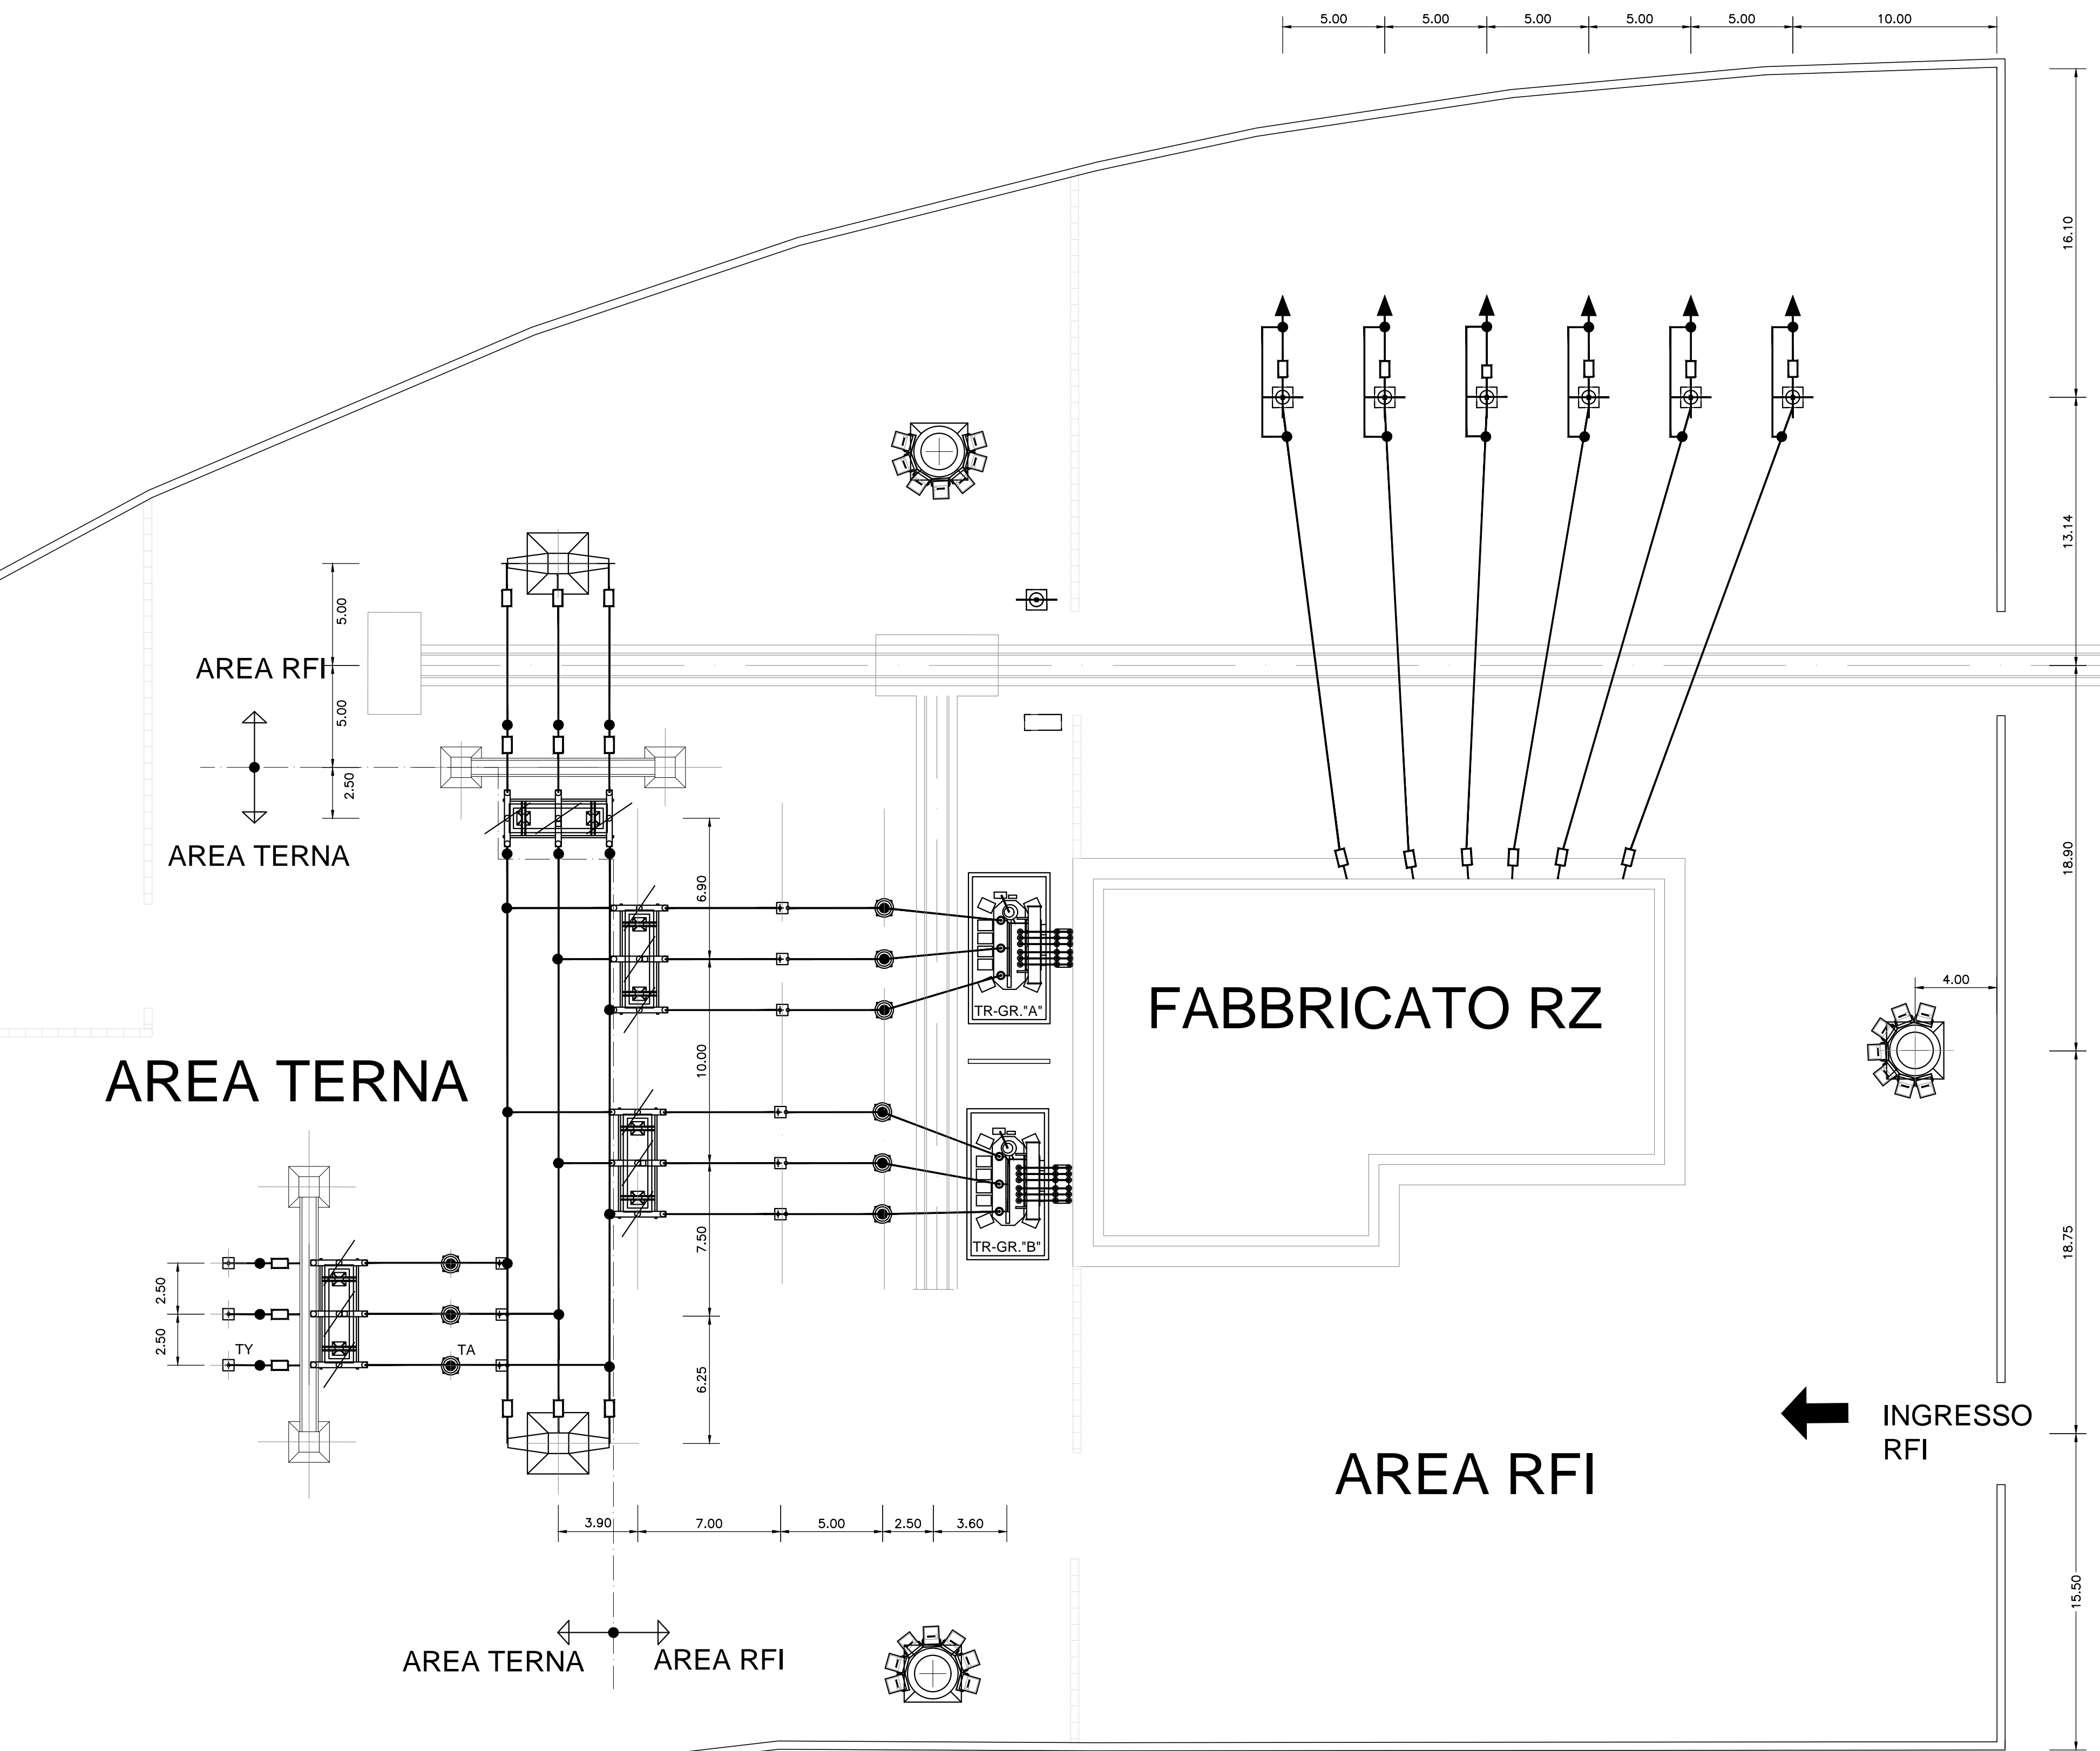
5.00 5.00 5.00 5.00 5.00 10.00

16.10

13.14

18.90

18.75

15.50

4.00

5.00

AREA RFI

5.00

2.50

AREA TERNA

6.90

10.00

7.50

6.25

TR-GR."A"

TR-GR."B"

FABBRICATO RZ

AREA TERNA

2.50

2.50

TY

TA

3.90 7.00 5.00 2.50 3.60

INGRESSO RFI

AREA RFI

AREA TERNA

AREA RFI